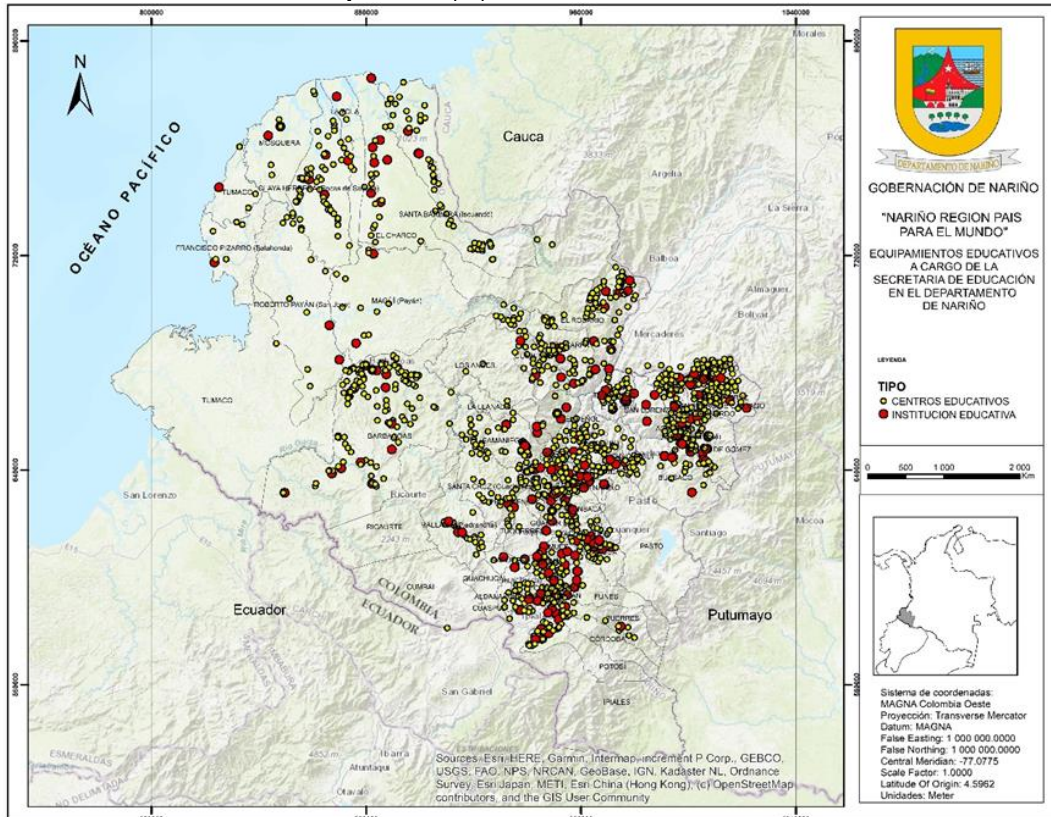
800000
880000
960000
1040000

N

OCÉANO PACÍFICO

Cauca

MOSQUERA
TUMACO
FRANCISCO PIZARRO (Salahonda)
EL CHARCO
SANTA BARBARA (Iscuandé)
ROBERTO PAYAN (San José)
MAGUI (Payán)
BARBACOAS
LOS ANDES
LA LLANADA
SAMANIEGO
SANTACRUZ
Ricaurte
RICAURTE
MALLAMA
CUMBAL
GUACHUCAL
ALDANA
CUASPUD
FUNES
PUERRES
CORDOBA
POTOSI
IPIALES
PASTO
Pasto
SAN LORENZO
TUMACO
Argelia
La Sierra
Balboa
Almaguer
Bolívar
Mercaderes
Santiago
Mocoa
Putumayo
San Lorenzo
Ecuador
COLOMBIA
ECUADOR
San Gabriel
Ibarra
Atuntaqui
Otavalo
ESMERALDAS

Sources: Esri, HERE, Garmin, Intermap, increment P Corp., GEBCO, USGS, FAO, NPS, NRCAN, GeoBase, IGN, Kadaster NL, Ordnance Survey, Esri Japan, METI, Esri China (Hong Kong), (c) OpenStreetMap contributors, and the GIS User Community

DEPARTAMENTO DE NARIÑO

GOBERNACIÓN DE NARIÑO

"NARIÑO REGION PAIS PARA EL MUNDO"

EQUIPAMIENTOS EDUCATIVOS A CARGO DE LA SECRETARIA DE EDUCACIÓN EN EL DEPARTAMENTO DE NARIÑO

LEYENDA

TIPO
CENTROS EDUCATIVOS
INSTITUCION EDUCATIVA

0 500 1 000 2 000 Km

Sistema de coordenadas: MAGNA Colombia Oeste
Proyección: Transverse Mercator
Datum: MAGNA
False Easting: 1 000 000.0000
False Northing: 1 000 000.0000
Central Meridian: -77.0775
Scale Factor: 1.0000
Latitude Of Origin: 4.5962
Unidades: Meter